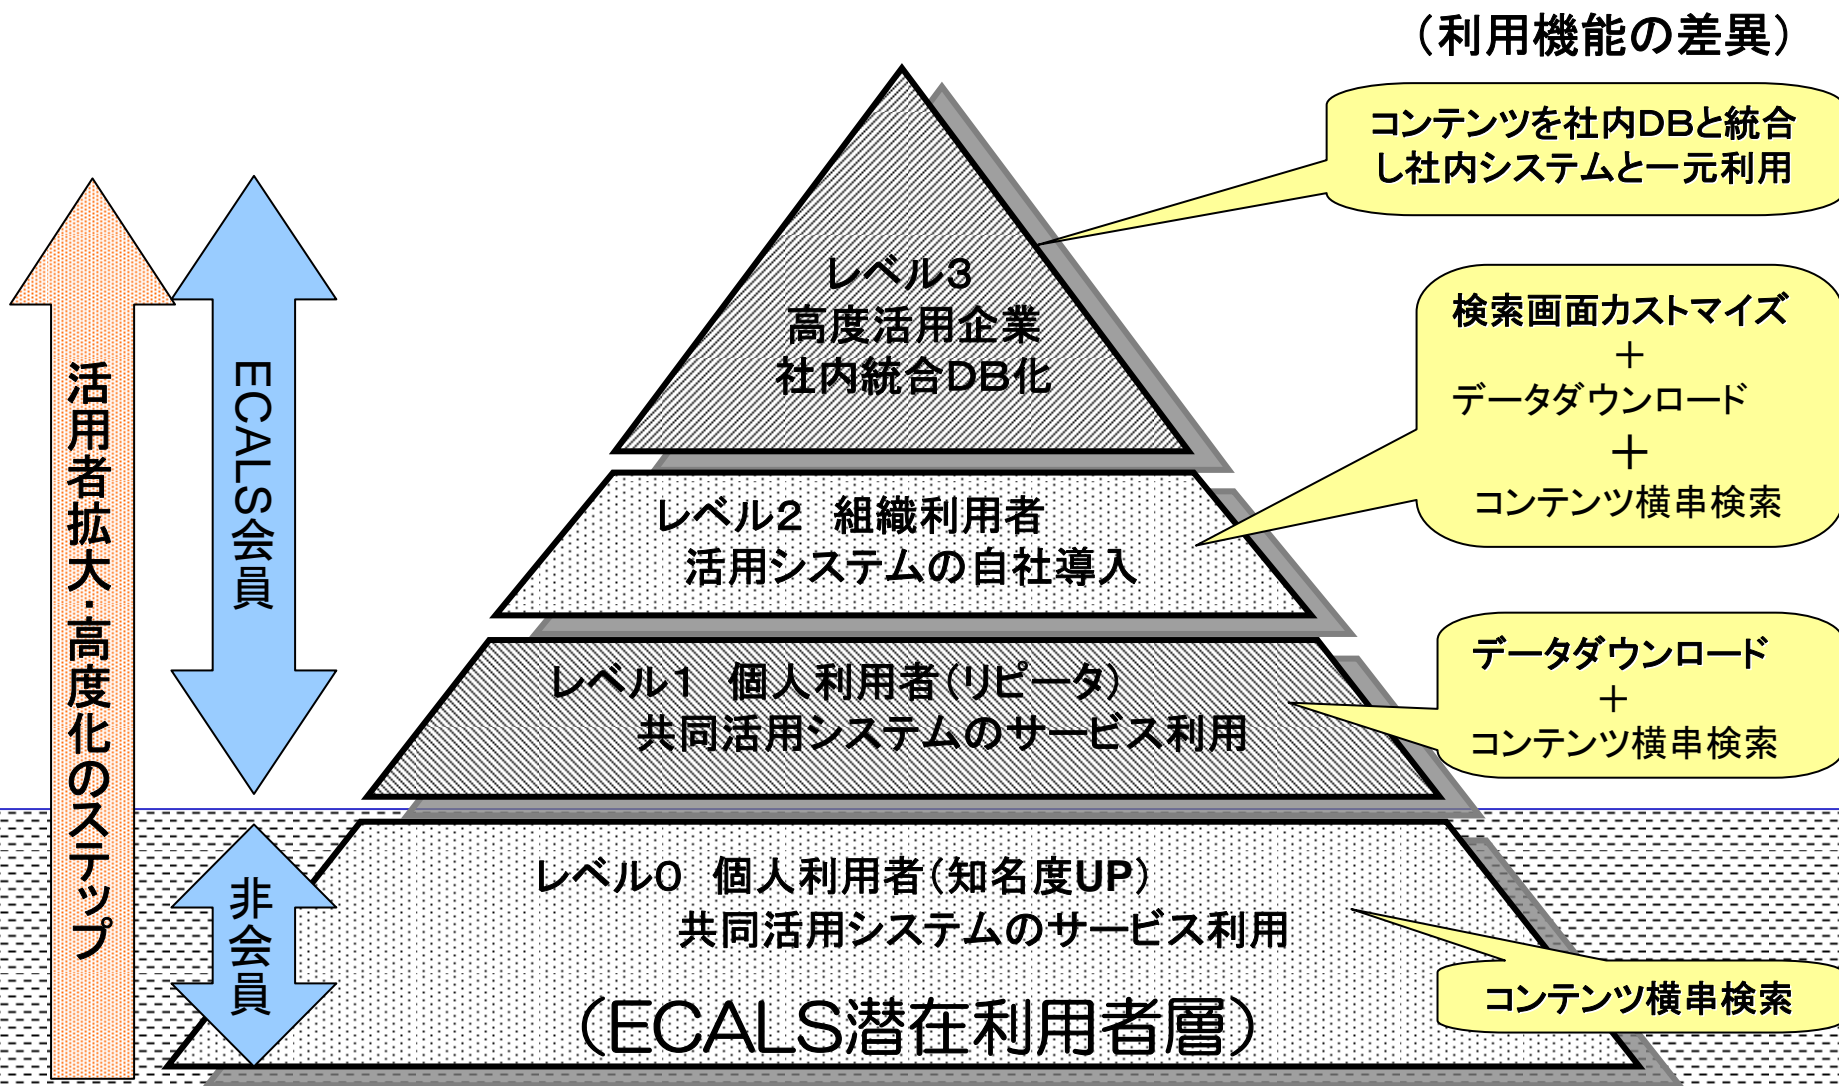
（利用機能の差異）

活用者拡大・高度化のステップ

ECALS会員

非会員

レベル3
高度活用企業
社内統合DB化

コンテンツを社内DBと統合し社内システムと一元利用

レベル2　組織利用者
活用システムの自社導入

検索画面カストマイズ
＋
データダウンロード
＋
コンテンツ横串検索

レベル1　個人利用者（リピータ）
共同活用システムのサービス利用

データダウンロード
＋
コンテンツ横串検索

レベル0　個人利用者（知名度UP）
共同活用システムのサービス利用

コンテンツ横串検索

（ECALS潜在利用者層）